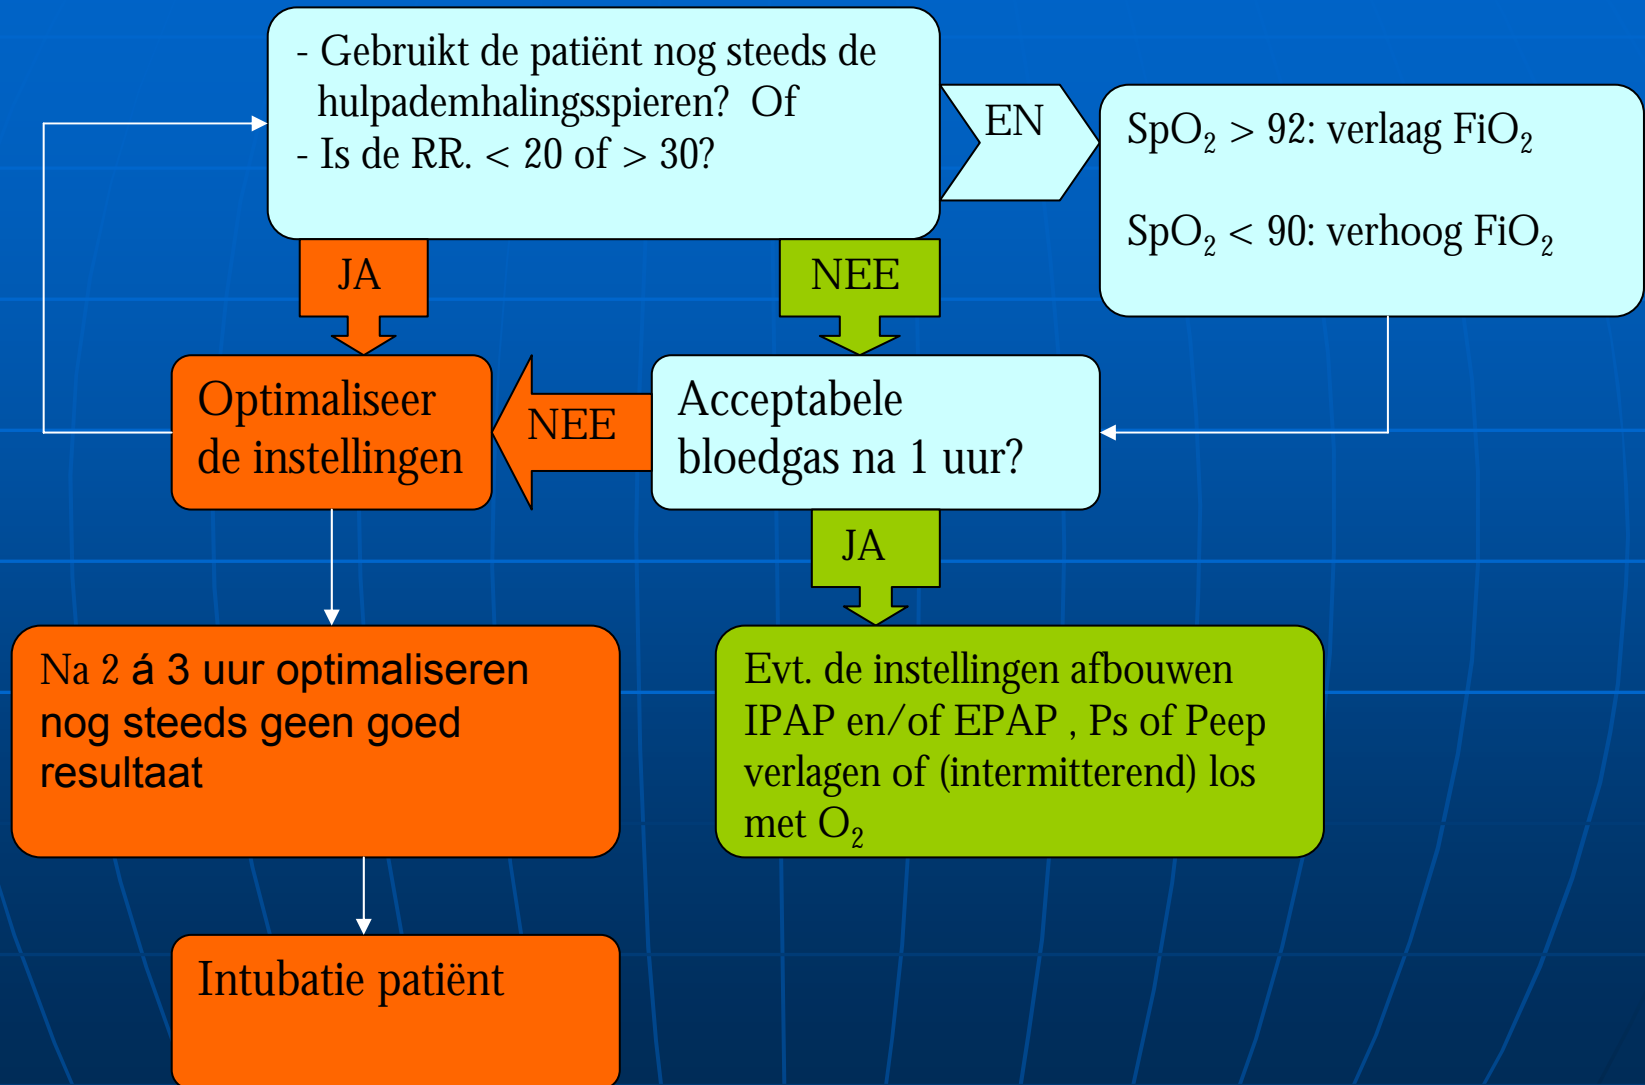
- Gebruikt de patiënt nog steeds de hulpademhalingsspieren? Of
- Is de RR. < 20 of > 30?

EN

$SpO_2$ > 92: verlaag $FiO_2$

$SpO_2$ < 90: verhoog $FiO_2$

JA

NEE

Optimaliseer de instellingen

NEE

Acceptabele bloedgas na 1 uur?

JA

Na 2 á 3 uur optimaliseren nog steeds geen goed resultaat

Evt. de instellingen afbouwen IPAP en/of EPAP , Ps of Peep verlagen of (intermitterend) los met $O_2$

Intubatie patiënt